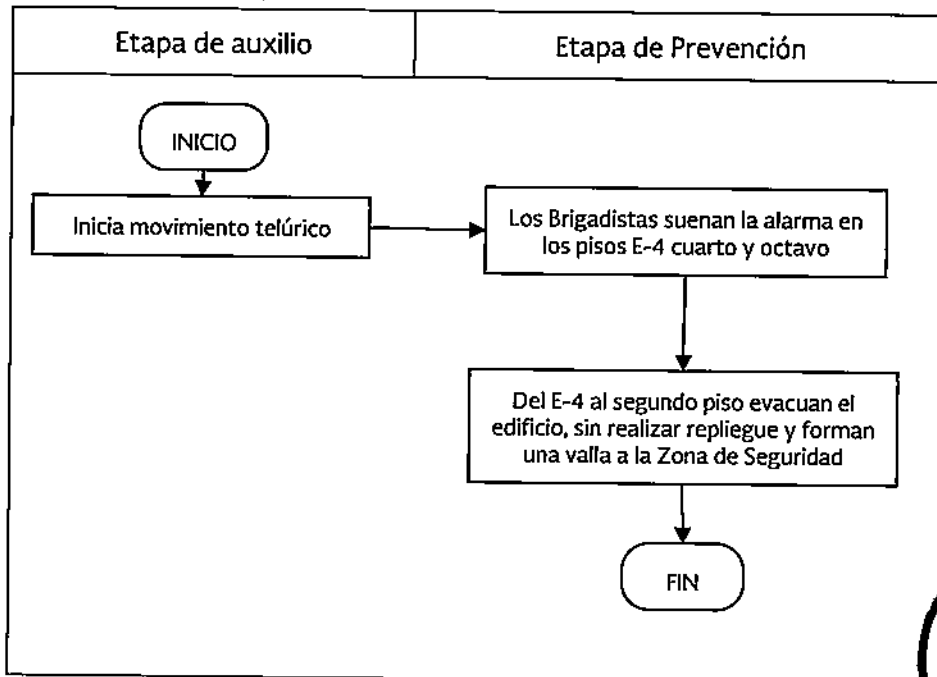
| Etapa de auxilio | Etapa de Prevención |
|---|---|

INICIO

Inicia movimiento telúrico

Los Brigadistas suenan la alarma en los pisos E-4 cuarto y octavo

Del E-4 al segundo piso evacuan el edificio, sin realizar repliegue y forman una valla a la Zona de Seguridad

FIN